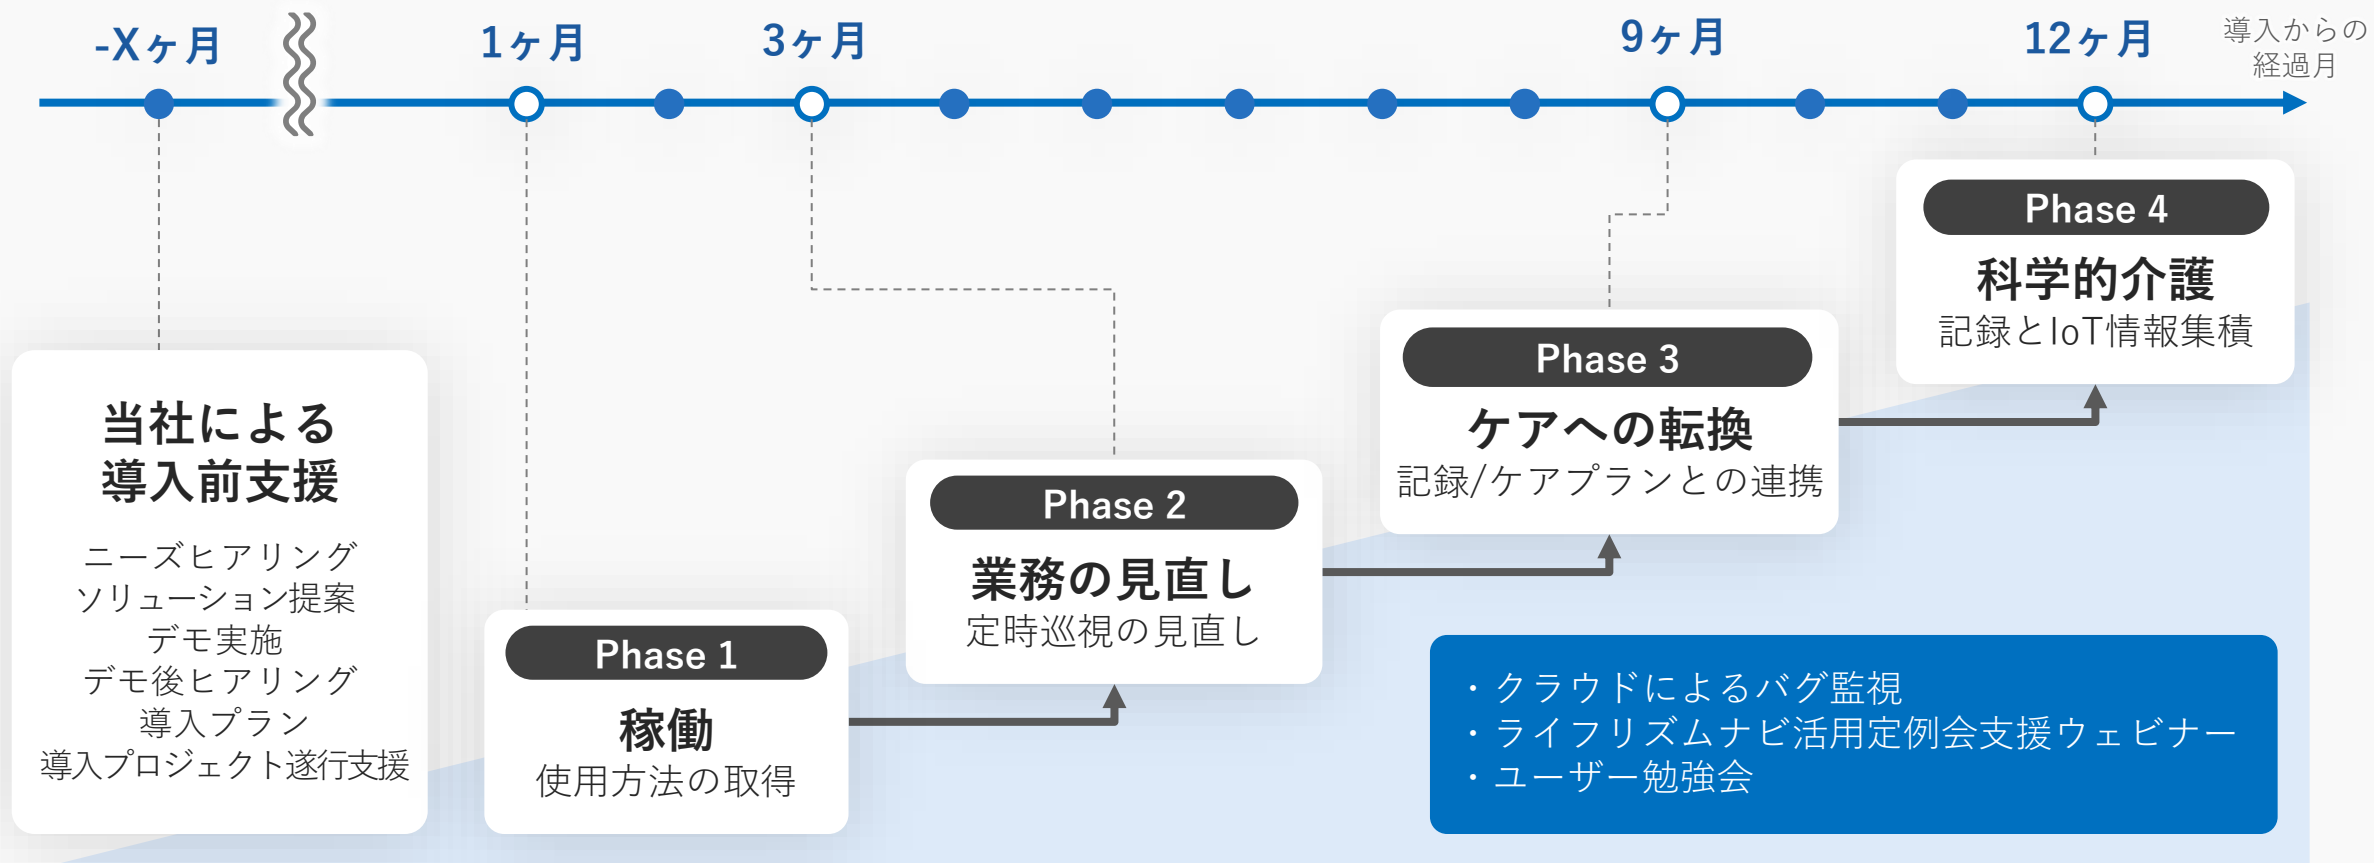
-Xヶ月

1ヶ月

3ヶ月

9ヶ月

12ヶ月

導入からの経過月

Phase 4
科学的介護
記録とIoT情報集積

Phase 3
ケアへの転換
記録/ケアプランとの連携

Phase 2
業務の見直し
定時巡視の見直し

Phase 1
稼働
使用方法の取得

当社による
導入前支援
ニーズヒアリング
ソリューション提案
デモ実施
デモ後ヒアリング
導入プラン
導入プロジェクト遂行支援

・クラウドによるバグ監視
・ライフリズムナビ活用定例会支援ウェビナー
・ユーザー勉強会